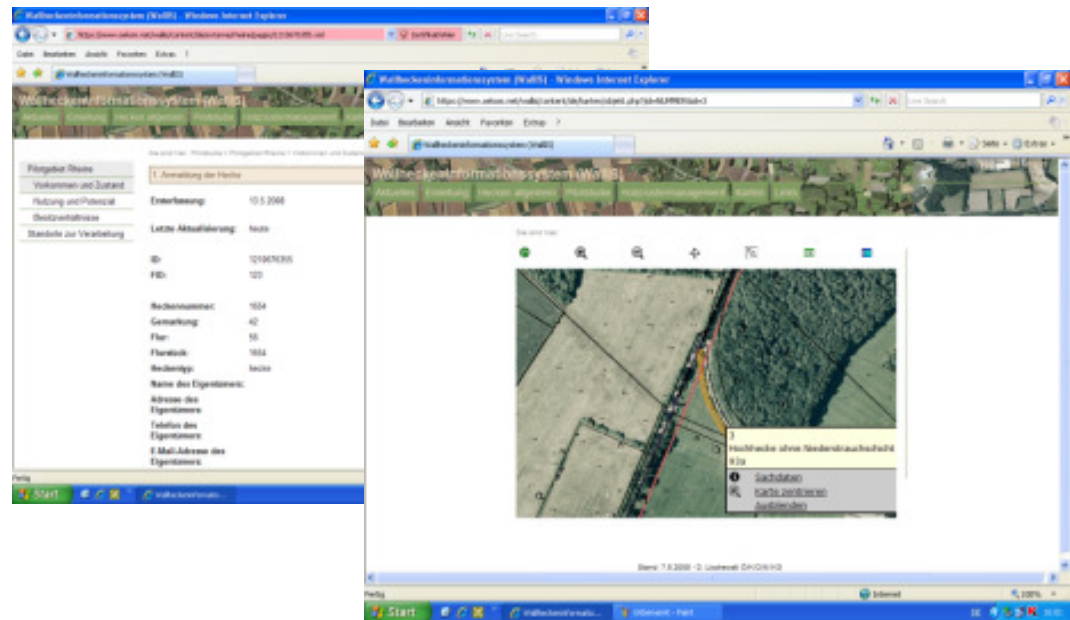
Wallheckeninformationssystem (WallIS) - Windows Internet Explorer

Datei Bearbeiten Ansicht Favoriten Extras ?

Wallheckeninformationssystem (WallIS)

Wallheckeninformationssystem (WallIS)

Aktuelles Einleitung Hecken allgemein Pilotgebiete Heckenmanagement

Pilotgebiet Rheine
Vorkommen und Zustand
Nutzung und Potenzial
Besitzverhältnisse
Standorte zur Verarbeitung

1. Anmeldung der Hecke

Ersterfassung: 10.5.2008

Letzte Aktualisierung: heute

ID: 1210670355
FID: 123

Heckennummer: 1654
Gemarkung: 42
Flur: 55
Flurstück: 1654
Heckentyp: hecke
Name des Eigentümers:
Adresse des Eigentümers:
Telefon des Eigentümers:
E-Mail-Adresse des Eigentümers:

Fertig

Start

Wallheckeninformationssystem (WallIS) - Windows Internet Explorer

Datei Bearbeiten Ansicht Favoriten Extras ?

Wallheckeninformationssystem (WallIS)

Seite Extras

Wallheckeninformationssystem (WallIS)

Aktuelles Einleitung Hecken allgemein Pilotgebiete Heckenmanagement Karten Links

3
Hochhecke ohne Niederstrauchschicht
93a

Sachdaten
Karte zentrieren
Ausblenden

Stand: 7.5.2008 · D. Lüsteweit · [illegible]

Fertig

Internet

100%

Start

Wallheckeninformatio...

Unbenannt - Paint